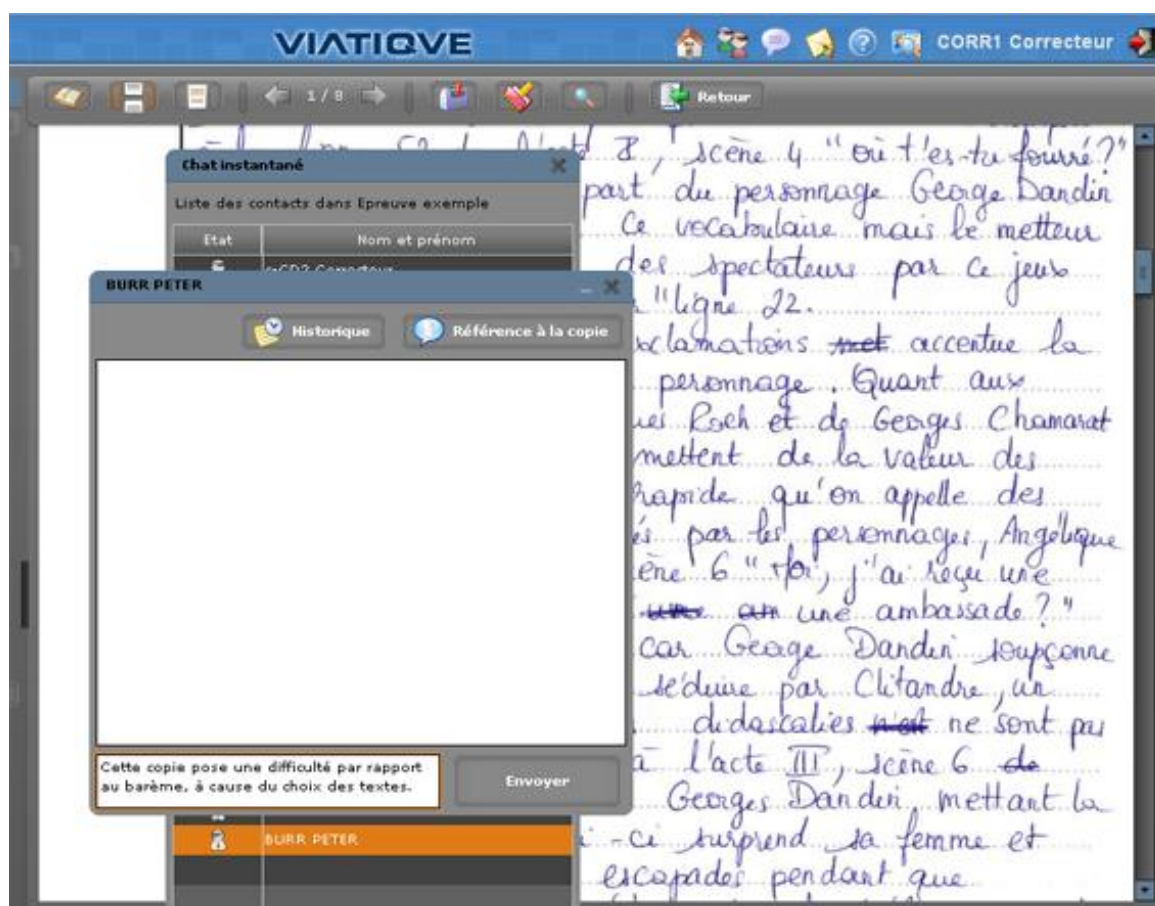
VIATIQVE

CORR1 Correcteur

1 / 8

Retour

Chat instantané

Liste des contacts dans Epreuve exemple

| Etat | Nom et prénom |
|---|---|
| | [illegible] Correcteur |
| | BURR PETER |

BURR PETER

Historique

Référence à la copie

Cette copie pose une difficulté par rapport au barème, à cause du choix des textes.

Envoyer

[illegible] 8, scène 4 "où t'es-tu fourré?"
part du personnage George Dandin
Ce vocabulaire mais le metteur
des spectateurs par ce jeux
"ligne 22.
xclamations met accentue la
personnage. Quant aux
ues Roch et de Georges Chamarat
mettent de la valeur des
rapide qu'on appelle des
és par les personnages, Angélique
ène 6 "Moi, j'ai reçu une
une am une ambassade?"
car George Dandin soupçonne
séduire par Clitandre, un
didascalies n'est ne sont pas
à l'acte III, scène 6 de
Georges Dandin, mettant la
i-ci surprend sa femme et
escapades pendant que